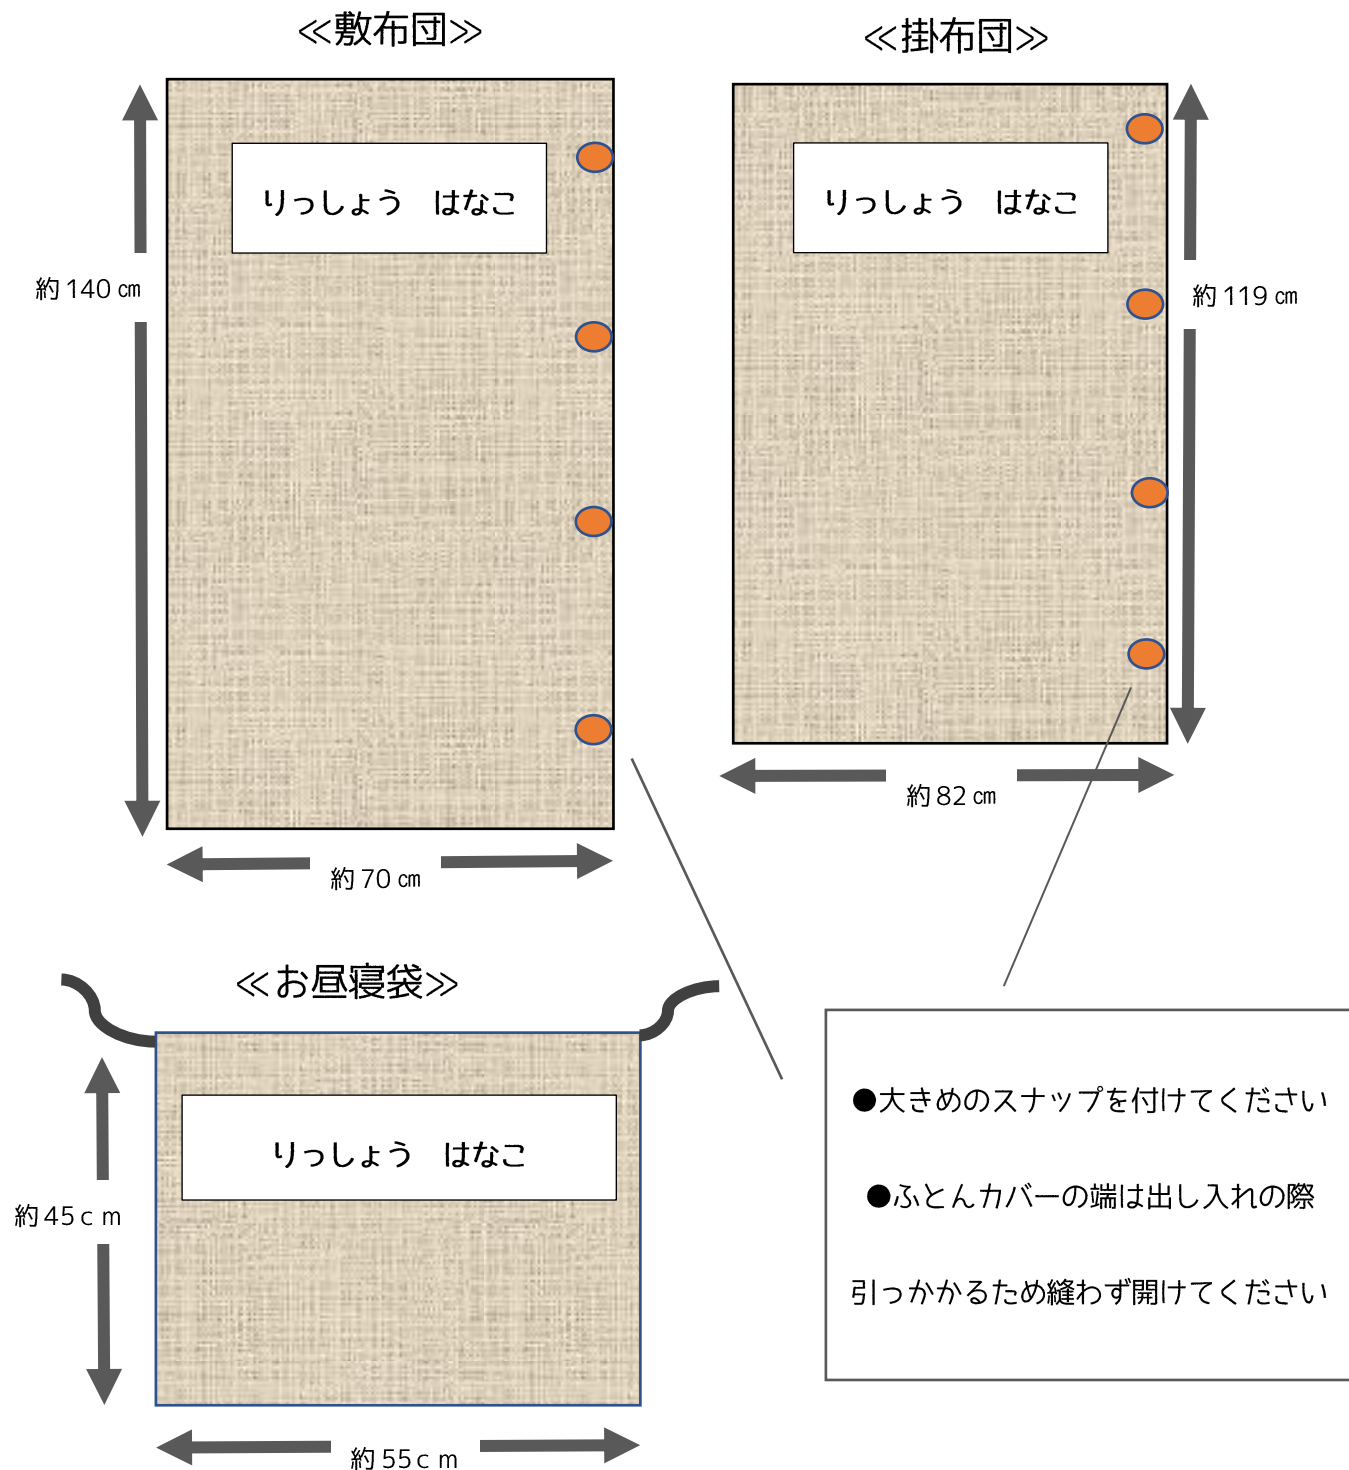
≪敷布団≫

りっしょう　はなこ

約 140 ㎝

約 70 ㎝

≪掛布団≫

りっしょう　はなこ

約 119 ㎝

約 82 ㎝

≪お昼寝袋≫

りっしょう　はなこ

約 45ｃｍ

約 55ｃｍ

●大きめのスナップを付けてください

●ふとんカバーの端は出し入れの際

引っかかるため縫わず開けてください